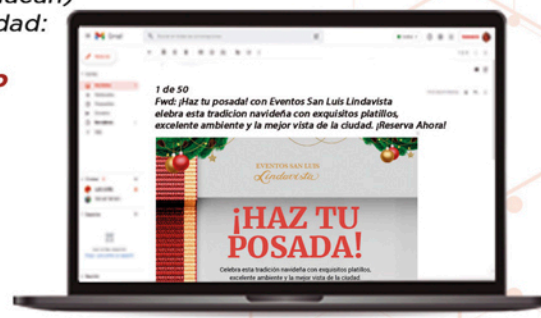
dad:

Gmail

1 de 50
Fwd: ¡Haz tu posada! con Eventos San Luis Lindavista
elebra esta tradicion navideña con exquisitos platillos, excelente ambiente y la mejor vista de la ciudad. ¡Reserva Ahora!

EVENTOS SAN LUIS
Lindavista

¡HAZ TU POSADA!

Celebra esta tradición navideña con exquisitos platillos, excelente ambiente y la mejor vista de la ciudad.